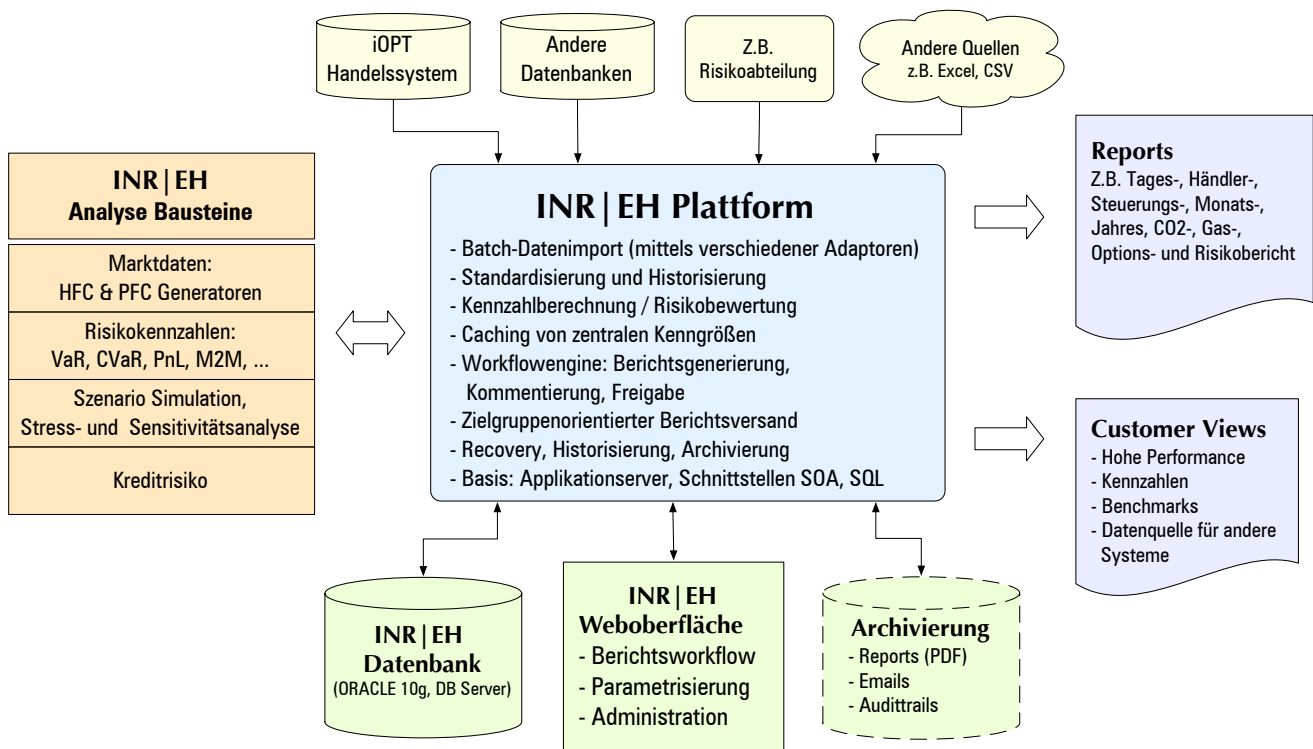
iOPT Handelssystem

Andere Datenbanken

Z.B. Risikoabteilung

Andere Quellen
z.B. Excel, CSV

INR | EH
Analyse Bausteine

Marktdaten:
HFC & PFC Generatoren

Risikokennzahlen:
VaR, CVaR, PnL, M2M, ...

Szenario Simulation, Stress- und Sensitivitätsanalyse

Kreditrisiko

INR | EH Plattform
- Batch-Datenimport (mittels verschiedener Adaptoren)
- Standardisierung und Historisierung
- Kennzahlberechnung / Risikobewertung
- Caching von zentralen Kenngrößen
- Workflowengine: Berichtsgenerierung, Kommentierung, Freigabe
- Zielgruppenorientierter Berichtsversand
- Recovery, Historisierung, Archivierung
- Basis: Applikationserver, Schnittstellen SOA, SQL

Reports
Z.B. Tages-, Händler-, Steuerungs-, Monats-, Jahres, CO2-, Gas-, Options- und Risikobericht

Customer Views
- Hohe Performance
- Kennzahlen
- Benchmarks
- Datenquelle für andere Systeme

INR | EH
Datenbank
(ORACLE 10g, DB Server)

INR | EH
Weboberfläche
- Berichtsworkflow
- Parametrisierung
- Administration

Archivierung
- Reports (PDF)
- Emails
- Audittrails